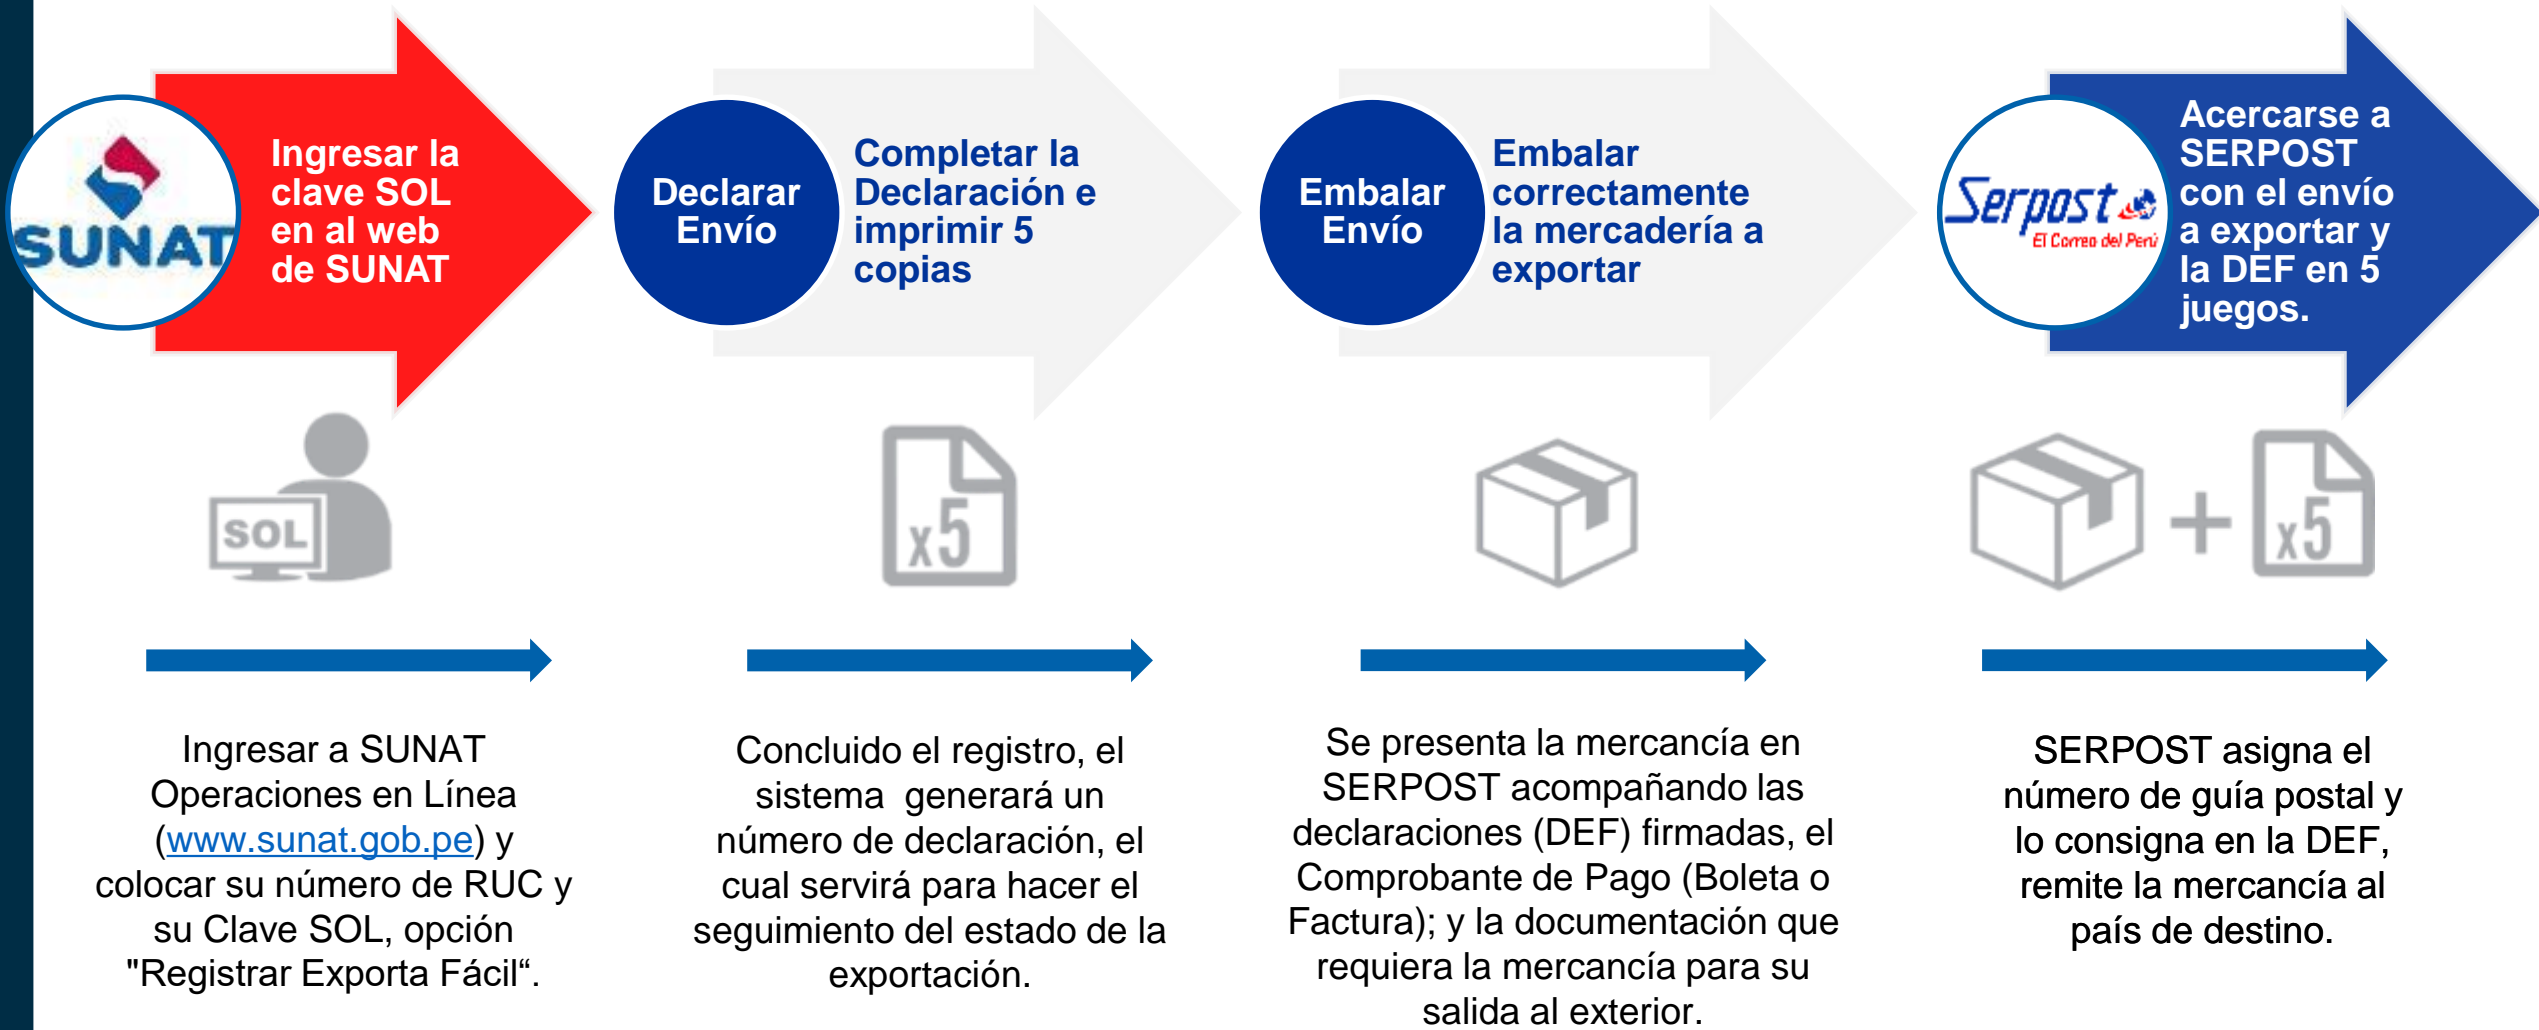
SUNAT

Ingresar la clave SOL en al web de SUNAT

SOL

Declarar Envío

Completar la Declaración e imprimir 5 copias

x5

Embalar Envío

Embalar correctamente la mercadería a exportar

Serpost
El Correo del Perú

Acercarse a SERPOST con el envío a exportar y la DEF en 5 juegos.

+ x5

Ingresar a SUNAT Operaciones en Línea (www.sunat.gob.pe) y colocar su número de RUC y su Clave SOL, opción "Registrar Exporta Fácil“.

Concluido el registro, el sistema generará un número de declaración, el cual servirá para hacer el seguimiento del estado de la exportación.

Se presenta la mercancía en SERPOST acompañando las declaraciones (DEF) firmadas, el Comprobante de Pago (Boleta o Factura); y la documentación que requiera la mercancía para su salida al exterior.

SERPOST asigna el número de guía postal y lo consigna en la DEF, remite la mercancía al país de destino.